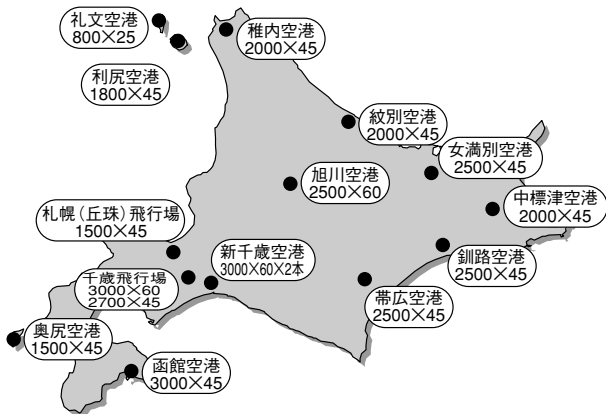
礼文空港
800×25

稚内空港
2000×45

利尻空港
1800×45

紋別空港
2000×45

女満別空港
2500×45

旭川空港
2500×60

中標津空港
2000×45

札幌(丘珠)飛行場
1500×45

新千歳空港
3000×60×2本

千歳飛行場
3000×60
2700×45

釧路空港
2500×45

帯広空港
2500×45

奥尻空港
1500×45

函館空港
3000×45